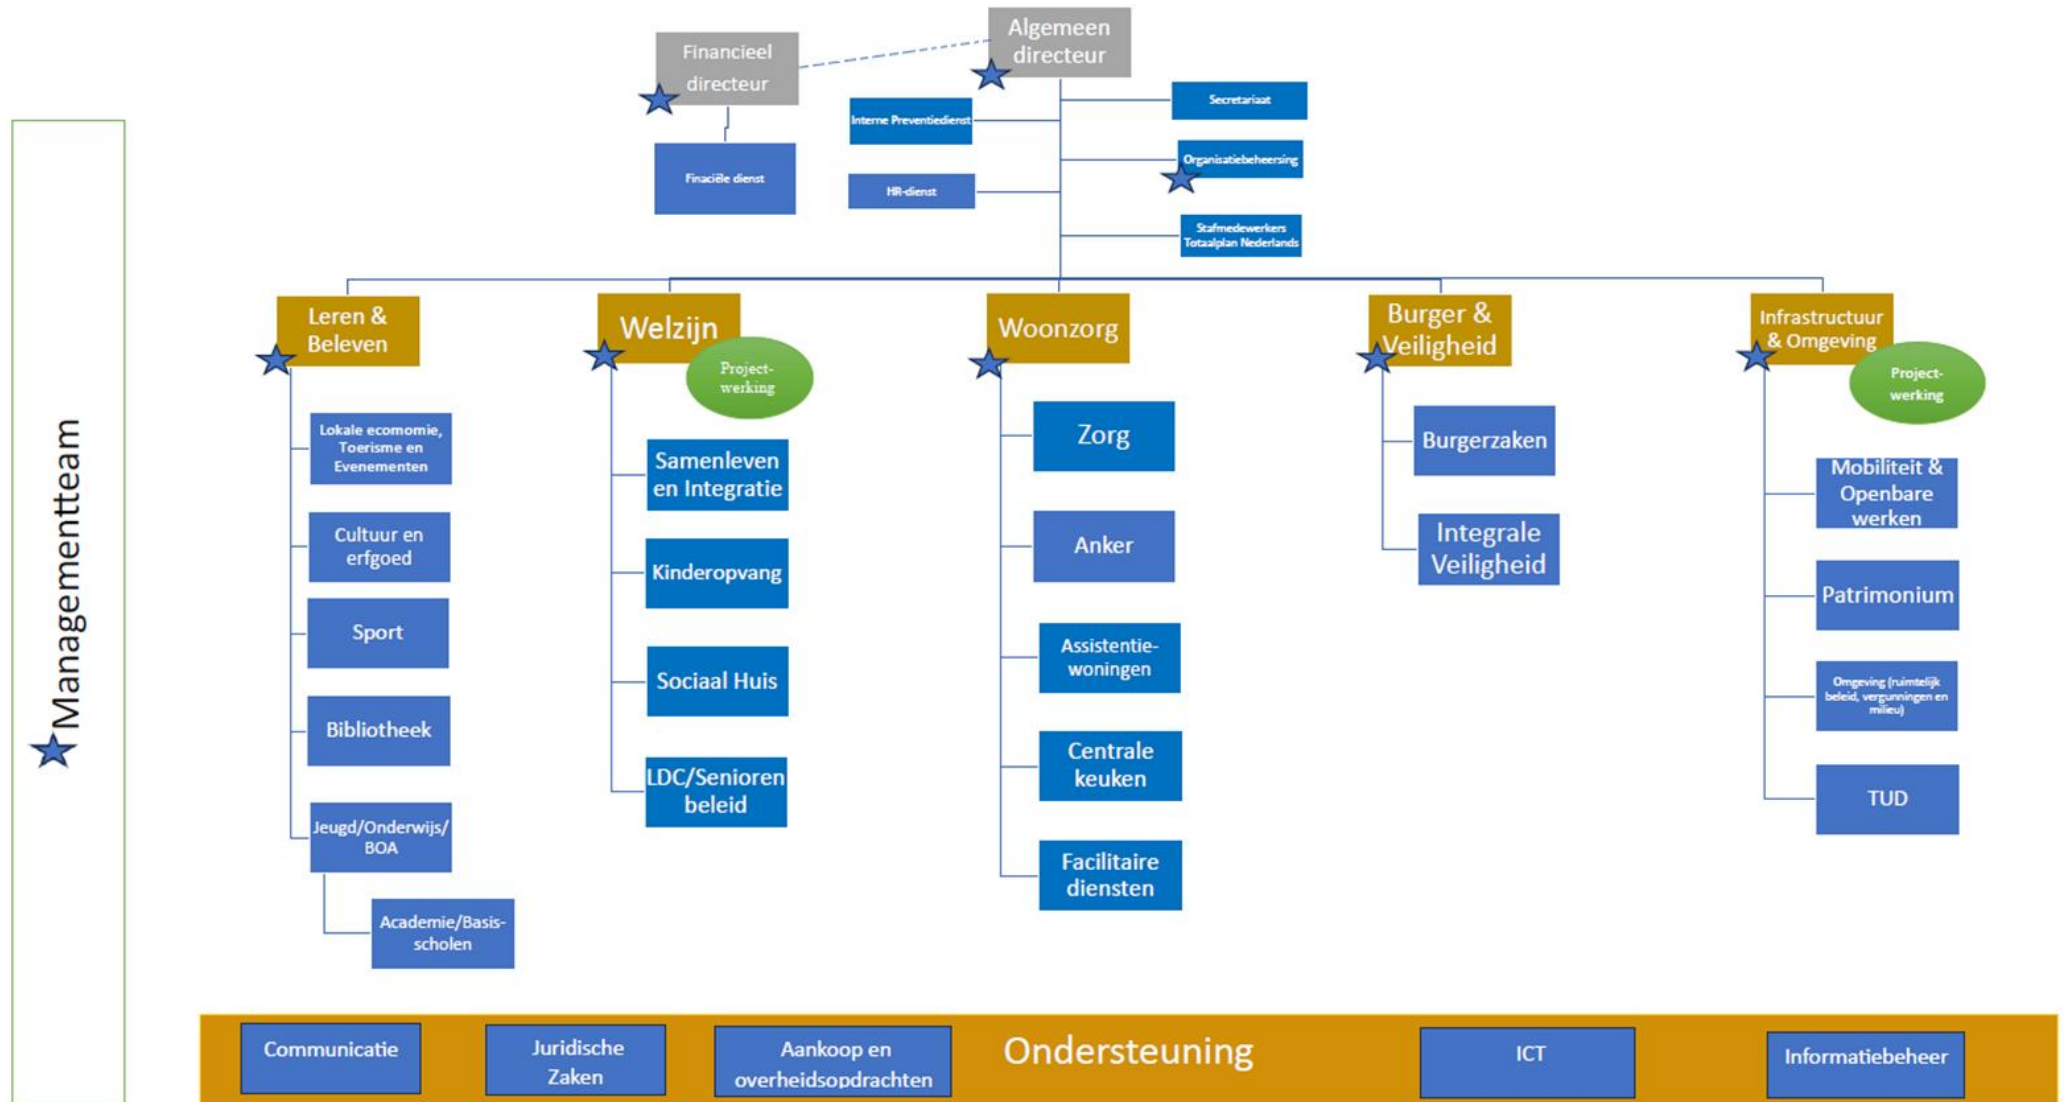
Financieel directeur

Algemeen directeur

Finaciële dienst

Interne Preventiedienst

HR-dienst

Secretariaat

Organisatiebeheersing

Stafmedewerkers Totaalplan Nederlands

Managementteam

Leren & Beleven

Lokale economie, Toerisme en Evenementen

Cultuur en erfgoed

Sport

Bibliotheek

Jeugd/Onderwijs/ BOA

Academie/Basisscholen

Welzijn

Projectwerking

Samenleven en Integratie

Kinderopvang

Sociaal Huis

LDC/Senioren beleid

Woonzorg

Zorg

Anker

Assistentiewoningen

Centrale keuken

Facilitaire diensten

Burger & Veiligheid

Burgerzaken

Integrale Veiligheid

Infrastructuur & Omgeving

Projectwerking

Mobiliteit & Openbare werken

Patrimonium

Omgeving (ruimtelijk beleid, vergunningen en milieu)

TUD

Communicatie

Juridische Zaken

Aankoop en overheidsopdrachten

Ondersteuning

ICT

Informatiebeheer